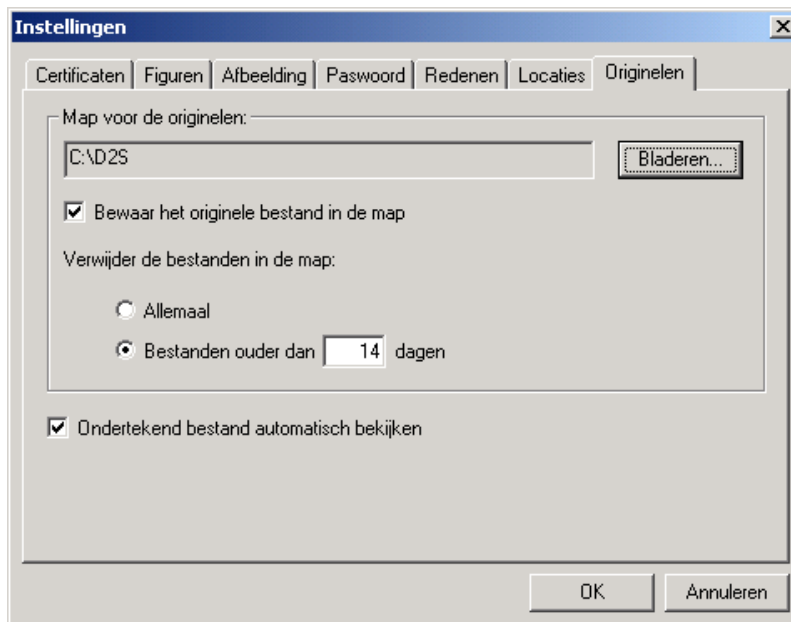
Instellingen

Certificaten | Figuren | Afbeelding | Paswoord | Redenen | Locaties | Originelen

Map voor de originelen:

C:\D2S

Bladeren...

Bewaar het originele bestand in de map

Verwijder de bestanden in de map:

Allemaal

Bestanden ouder dan 14 dagen

Ondertekend bestand automatisch bekijken

OK

Annuleren